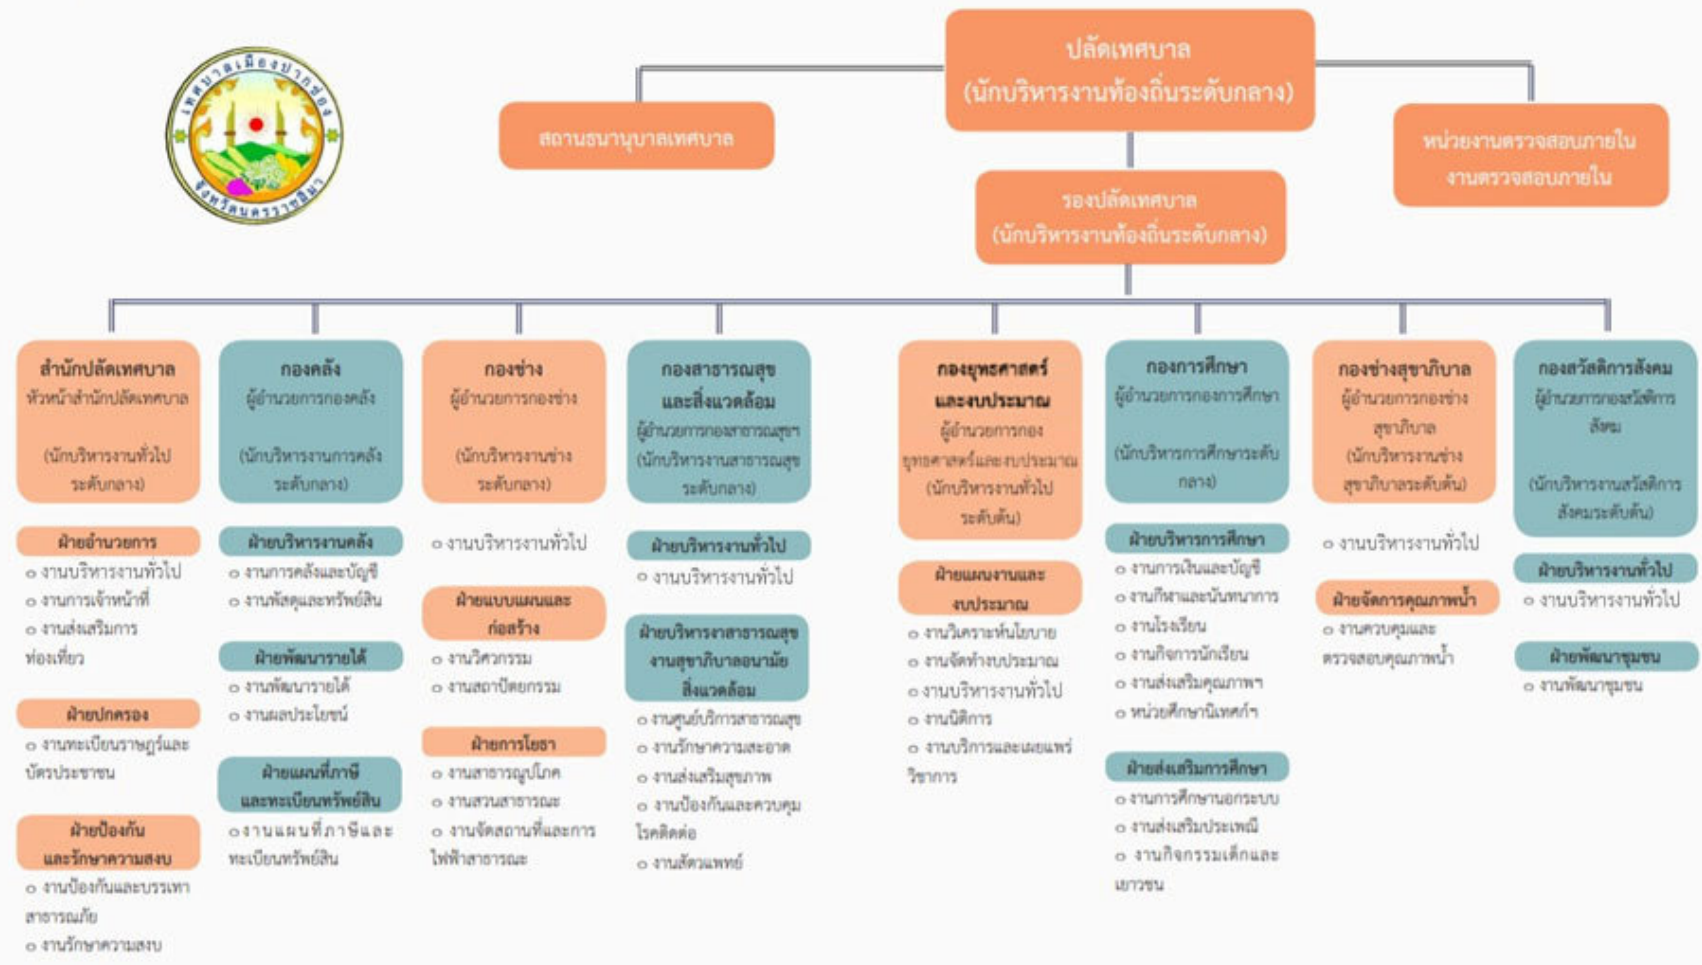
เทศบาลเมืองปากช่อง
จังหวัดนครราชสีมา

ปลัดเทศบาล
(นักบริหารงานท้องถิ่นระดับกลาง)

สถานธนานุบาลเทศบาล

หน่วยงานตรวจสอบภายใน
งานตรวจสอบภายใน

รองปลัดเทศบาล
(นักบริหารงานท้องถิ่นระดับกลาง)

สำนักปลัดเทศบาล
หัวหน้าสำนักปลัดเทศบาล
(นักบริหารงานทั่วไป ระดับกลาง)

ฝ่ายอำนวยการ
○ งานบริหารงานทั่วไป
○ งานการเจ้าหน้าที่
○ งานส่งเสริมการท่องเที่ยว

ฝ่ายปกครอง
○ งานทะเบียนราษฎร์และบัตรประชาชน

ฝ่ายป้องกันและรักษาความสงบ
○ งานป้องกันและบรรเทาสาธารณภัย
○ งานรักษาความสงบ

กองคลัง
ผู้อำนวยการกองคลัง
(นักบริหารงานการคลัง ระดับกลาง)

ฝ่ายบริหารงานคลัง
○ งานการคลังและบัญชี
○ งานพัสดุและทรัพย์สิน

ฝ่ายพัฒนารายได้
○ งานพัฒนารายได้
○ งานผลประโยชน์

ฝ่ายแผนที่ภาษีและทะเบียนทรัพย์สิน
○ งานแผนที่ภาษีและทะเบียนทรัพย์สิน

กองช่าง
ผู้อำนวยการกองช่าง
(นักบริหารงานช่าง ระดับกลาง)

○ งานบริหารงานทั่วไป

ฝ่ายแบบแผนและก่อสร้าง
○ งานวิศวกรรม
○ งานสถาปัตยกรรม

ฝ่ายการโยธา
○ งานสาธารณูปโภค
○ งานสวนสาธารณะ
○ งานจัดสถานที่และการไฟฟ้าสาธารณะ

กองสาธารณสุขและสิ่งแวดล้อม
ผู้อำนวยการกองสาธารณสุขฯ
(นักบริหารงานสาธารณสุข ระดับกลาง)

ฝ่ายบริหารงานทั่วไป
○ งานบริหารงานทั่วไป

ฝ่ายบริหารงานสาธารณสุขงานสุขาภิบาลอนามัยสิ่งแวดล้อม
○ งานศูนย์บริการสาธารณสุข
○ งานรักษาความสะอาด
○ งานส่งเสริมสุขภาพ
○ งานป้องกันและควบคุมโรคติดต่อ
○ งานสัตวแพทย์

กองยุทธศาสตร์และงบประมาณ
ผู้อำนวยการกองยุทธศาสตร์และงบประมาณ
(นักบริหารงานทั่วไป ระดับต้น)

ฝ่ายแผนงานและงบประมาณ
○ งานวิเคราะห์นโยบาย
○ งานจัดทำงบประมาณ
○ งานบริหารงานทั่วไป
○ งานนิติการ
○ งานบริการและเผยแพร่วิชาการ

กองการศึกษา
ผู้อำนวยการกองการศึกษา
(นักบริหารการศึกษาระดับกลาง)

ฝ่ายบริหารการศึกษา
○ งานการเงินและบัญชี
○ งานกีฬาและนันทนาการ
○ งานโรงเรียน
○ งานกิจการนักเรียน
○ งานส่งเสริมคุณภาพฯ
○ หน่วยศึกษานิเทศก์ฯ

ฝ่ายส่งเสริมการศึกษา
○ งานการศึกษานอกระบบ
○ งานส่งเสริมประเพณี
○ งานกิจกรรมเด็กและเยาวชน

กองช่างสุขาภิบาล
ผู้อำนวยการกองช่างสุขาภิบาล
(นักบริหารงานช่างสุขาภิบาลระดับต้น)

○ งานบริหารงานทั่วไป

ฝ่ายจัดการคุณภาพน้ำ
○ งานควบคุมและตรวจสอบคุณภาพน้ำ

กองสวัสดิการสังคม
ผู้อำนวยการกองสวัสดิการสังคม
(นักบริหารงานสวัสดิการสังคมระดับต้น)

ฝ่ายบริหารงานทั่วไป
○ งานบริหารงานทั่วไป

ฝ่ายพัฒนาชุมชน
○ งานพัฒนาชุมชน